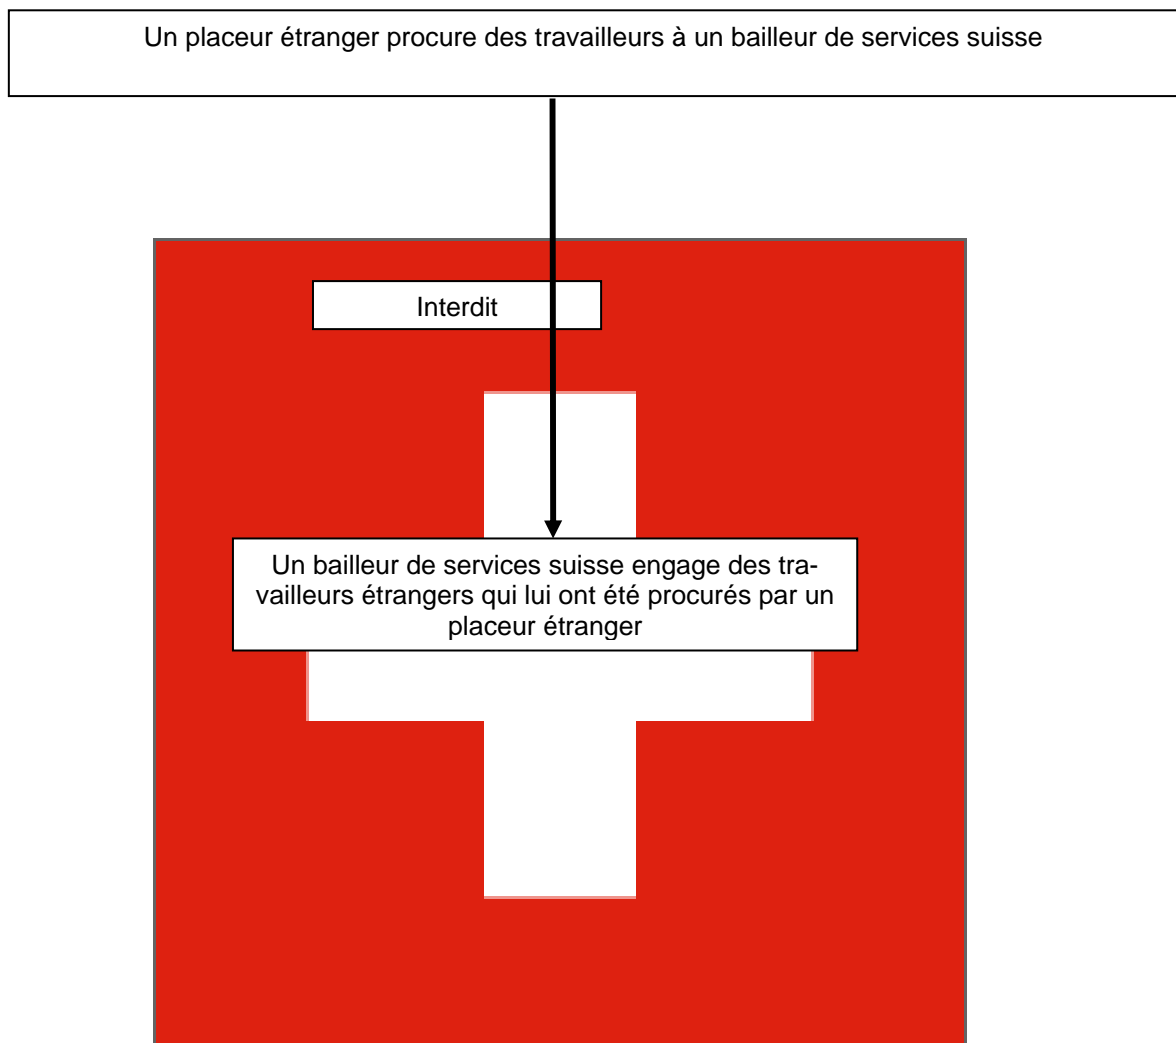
Un placeur étranger procure des travailleurs à un bailleur de services suisse

Interdit

Un bailleur de services suisse engage des travailleurs étrangers qui lui ont été procurés par un placeur étranger